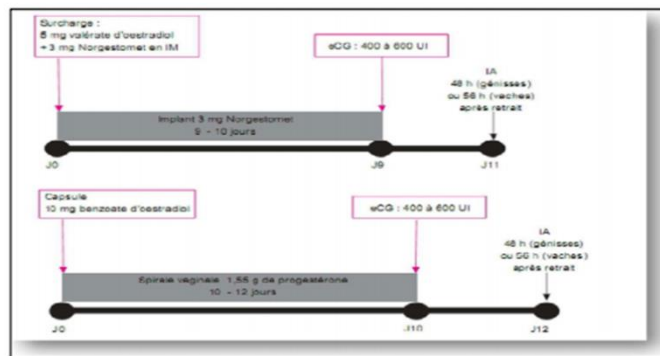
Surcharge :
5 mg valérate d'oestradiol
+ 3 mg Norgestomet en IM

eCG : 400 à 600 UI

Implant 3 mg Norgestomet
9 - 10 jours

IA
48 h (génisses)
ou 56 h (vaches)
après retrait

J0

J9

J11

Capsule
10 mg benzoate d'oestradiol

eCG : 400 à 600 UI

Spirale vaginale 1,55 g de progestérone
10 - 12 jours

IA
48 h (génisses)
ou 56 h (vaches)
après retrait

J0

J10

J12